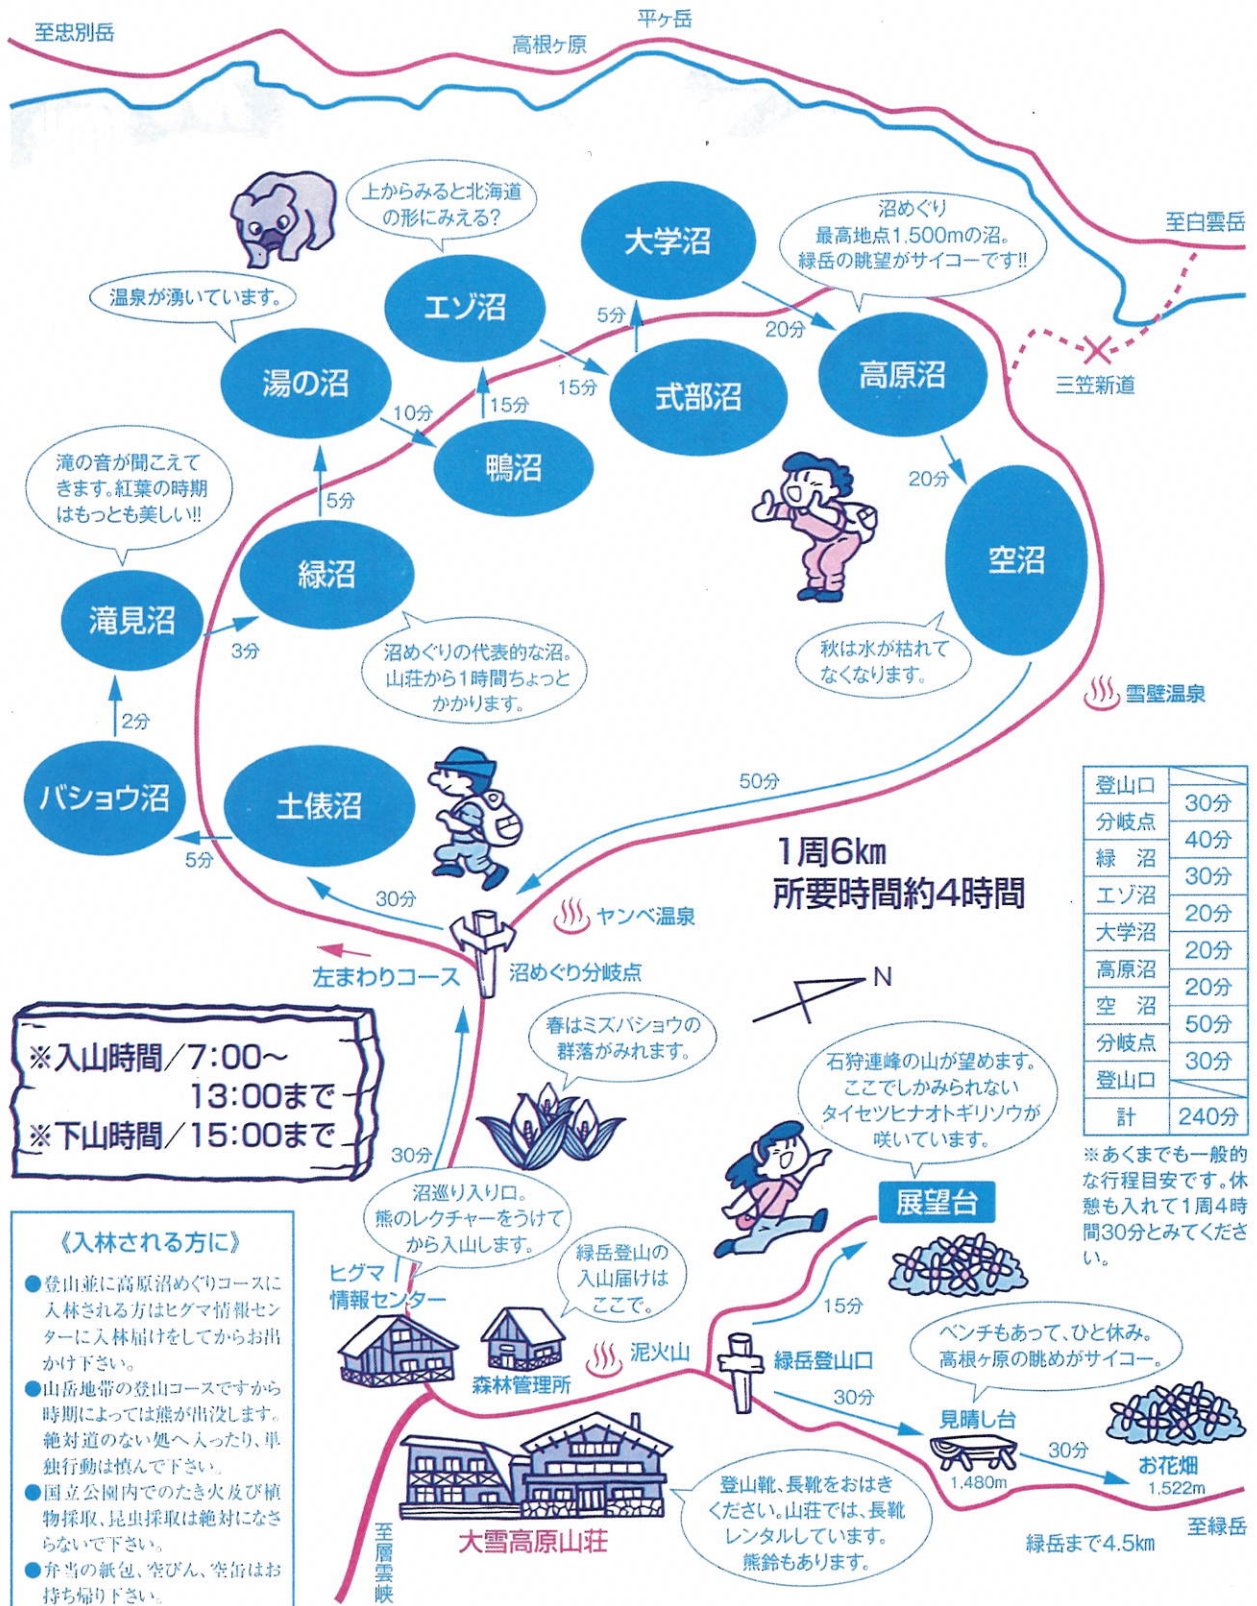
至忠別岳
高根ヶ原
平ヶ岳
至白雲岳

上からみると北海道の形にみえる?
沼めぐり最高地点1,500mの沼。緑岳の眺望がサイコーです!!
温泉が湧いています。

大学沼
エゾ沼
湯の沼
式部沼
高原沼
鴨沼
三笠新道
5分
20分
15分
10分
15分
5分
20分

滝の音が聞こえてきます。紅葉の時期はもっとも美しい!!

緑沼
空沼
滝見沼
3分
沼めぐりの代表的な沼。山荘から1時間ちょっとかかります。
秋は水が枯れてなくなります。
雪壁温泉
2分
50分
バショウ沼
土俵沼
5分
30分
1周6km
所要時間約4時間
ヤンベ温泉
左まわりコース
沼めぐり分岐点
N

| 登山口 | |
|---|---|
| | 30分 |
| 分岐点 | |
| | 40分 |
| 緑　沼 | |
| | 30分 |
| エゾ沼 | |
| | 20分 |
| 大学沼 | |
| | 20分 |
| 高原沼 | |
| | 20分 |
| 空　沼 | |
| | 50分 |
| 分岐点 | |
| | 30分 |
| 登山口 | |
| 計 | 240分 |

※あくまでも一般的な行程目安です。休憩も入れて1周4時間30分とみてください。

※入山時間/7:00〜13:00まで
※下山時間/15:00まで

春はミズバショウの群落がみれます。
石狩連峰の山が望めます。ここでしかみられないタイセツヒナオトギリソウが咲いています。
30分
沼巡り入り口。熊のレクチャーをうけてから入山します。
展望台
緑岳登山の入山届けはここで。
15分

《入林される方に》
●登山並に高原沼めぐりコースに入林される方はヒグマ情報センターに入林届けをしてからお出かけ下さい。
●山岳地帯の登山コースですから時期によっては熊が出没します。絶対道のない処へ入ったり、単独行動は慎んで下さい。
●国立公園内でのたき火及び植物採取、昆虫採取は絶対になさらないで下さい。
●弁当の紙包、空びん、空缶はお持ち帰り下さい。

ヒグマ情報センター
森林管理所
泥火山
緑岳登山口
ベンチもあって、ひと休み。高根ヶ原の眺めがサイコー。
30分
見晴し台
1,480m
30分
お花畑
1,522m
登山靴、長靴をおはきください。山荘では、長靴レンタルしています。熊鈴もあります。
大雪高原山荘
至層雲峡
緑岳まで4.5km
至緑岳